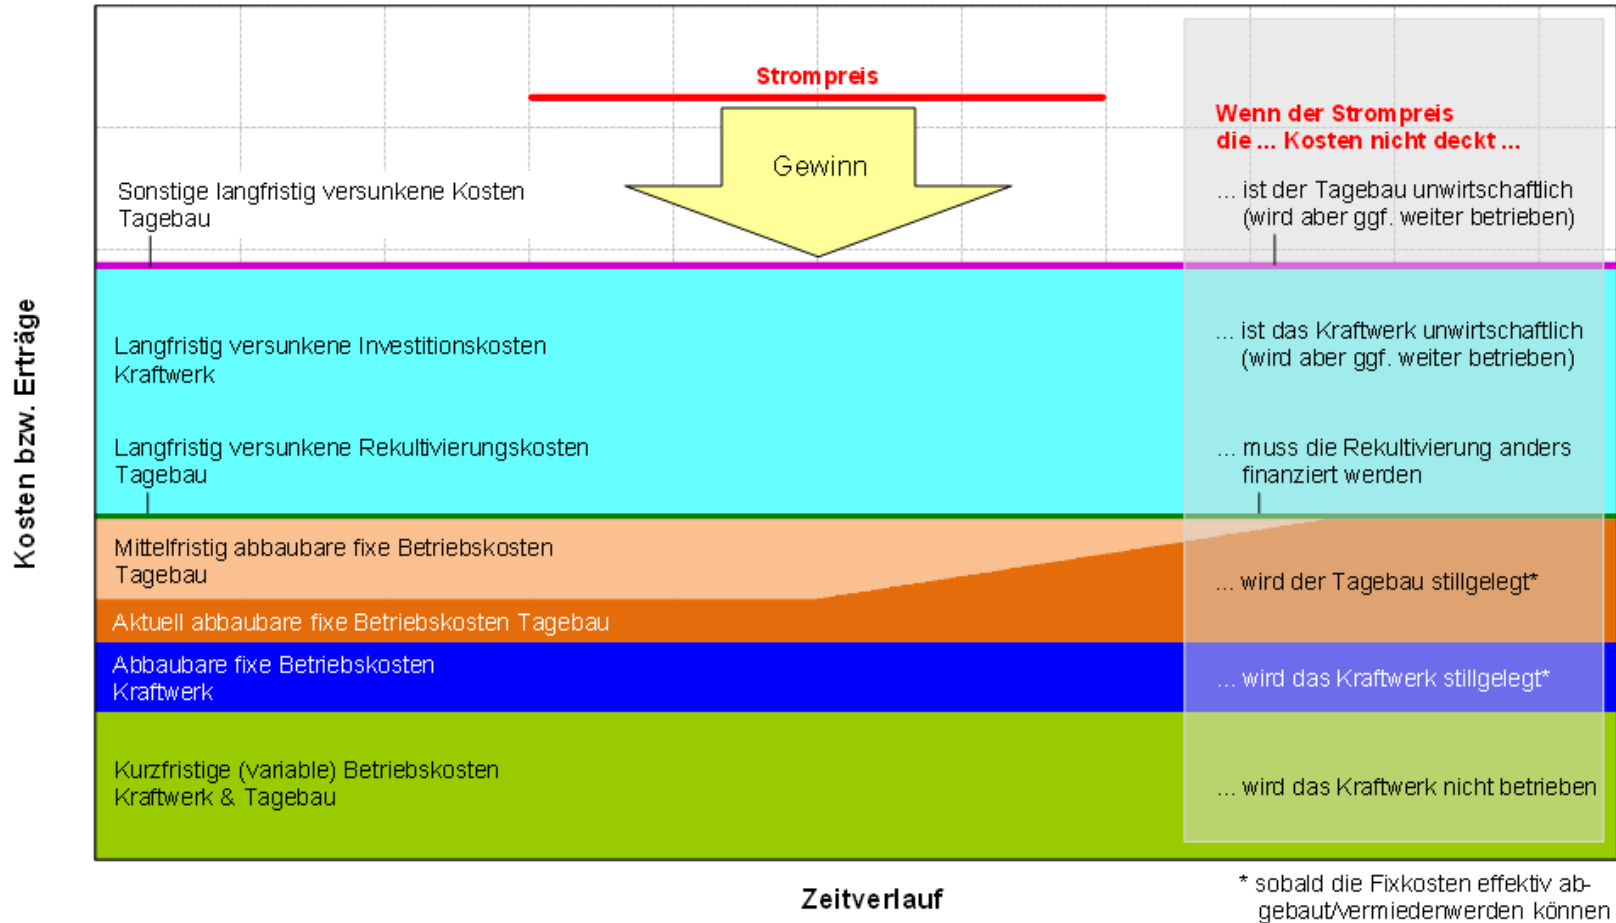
Kosten bzw. Erträge

Strompreis

Gewinn

Sonstige langfristig versunkene Kosten Tagebau

Langfristig versunkene Investitionskosten Kraftwerk

Langfristig versunkene Rekultivierungskosten Tagebau

Mittelfristig abbaubare fixe Betriebskosten Tagebau

Aktuell abbaubare fixe Betriebskosten Tagebau

Abbaubare fixe Betriebskosten Kraftwerk

Kurzfristige (variable) Betriebskosten Kraftwerk & Tagebau

Wenn der Strompreis die ... Kosten nicht deckt ...

... ist der Tagebau unwirtschaftlich (wird aber ggf. weiter betrieben)

... ist das Kraftwerk unwirtschaftlich (wird aber ggf. weiter betrieben)

... muss die Rekultivierung anders finanziert werden

... wird der Tagebau stillgelegt*

... wird das Kraftwerk stillgelegt*

... wird das Kraftwerk nicht betrieben

Zeitverlauf

* sobald die Fixkosten effektiv abgebaut/vermiedenwerden können